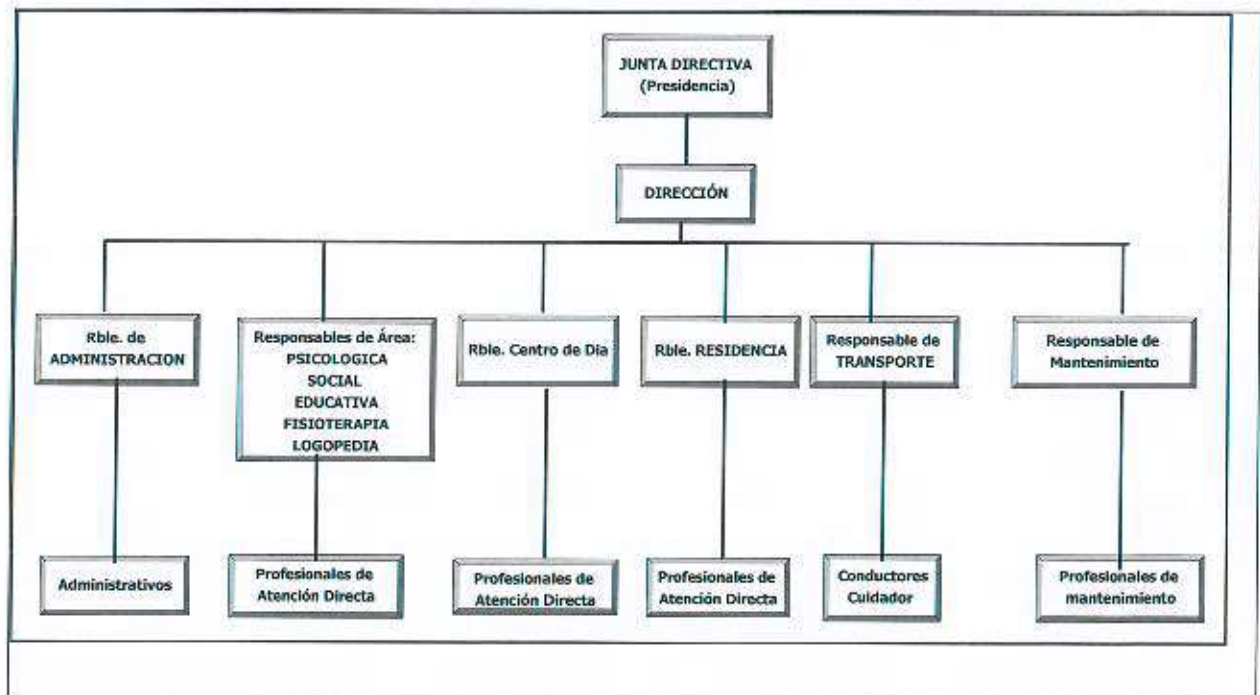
JUNTA DIRECTIVA
(Presidencia)

DIRECCIÓN

Rble. de ADMINISTRACION

Responsables de Área:
PSICOLOGICA
SOCIAL
EDUCATIVA
FISIOTERAPIA
LOGOPEDIA

Rble. Centro de Dia

Rble. RESIDENCIA

Responsable de TRANSPORTE

Responsable de Mantenimiento

Administrativos

Profesionales de Atención Directa

Profesionales de Atención Directa

Profesionales de Atención Directa

Conductores
Cuidador

Profesionales de mantenimiento